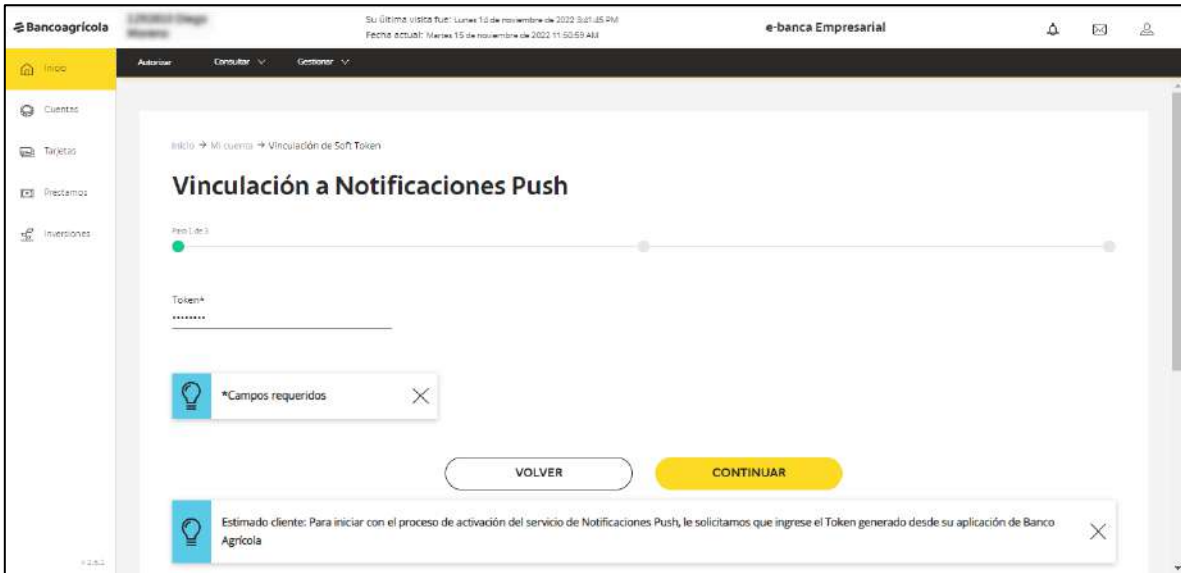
Bancoagrícola
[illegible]
Su última visita fue: Lunes 14 de noviembre de 2022 5:41:45 PM
Fecha actual: Martes 15 de noviembre de 2022 11:50:59 AM
e-banca Empresarial

Inicio
Cuentas
Tarjetas
Prestamos
Inversiones

Autorizar
Consultar
Gestionar

Inicio → Mi cuenta → Vinculación de Soft Token

Vinculación a Notificaciones Push

Paso 1 de 3

Token*
••••••••

*Campos requeridos

VOLVER
CONTINUAR

Estimado cliente: Para iniciar con el proceso de activación del servicio de Notificaciones Push, le solicitamos que ingrese el Token generado desde su aplicación de Banco Agrícola

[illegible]